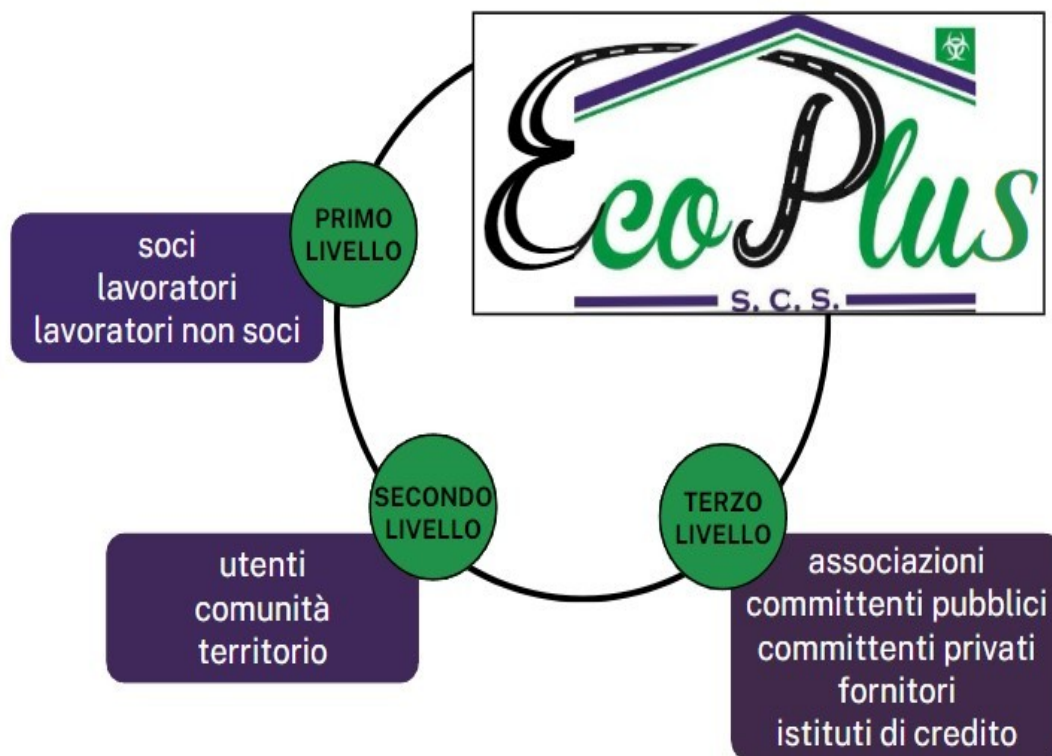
EcoPlus
S. C. S.

PRIMO LIVELLO

soci
lavoratori
lavoratori non soci

SECONDO LIVELLO

utenti
comunità
territorio

TERZO LIVELLO

associazioni
committenti pubblici
committenti privati
fornitori
istituti di credito